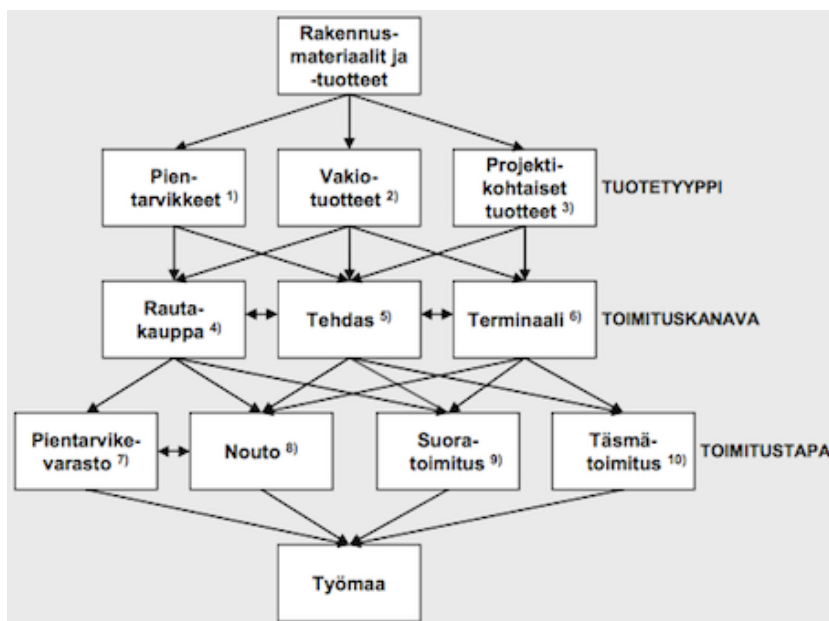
Rakennusmateriaalit ja -tuotteet

Pientarvikkeet $^{1)}$

Vakiotuotteet $^{2)}$

Projektikohtaiset tuotteet $^{3)}$

TUOTETYYPPI

Rautakauppa $^{4)}$

Tehdas $^{5)}$

Terminaali $^{6)}$

TOIMITUSKANAVA

Pientarvikevarasto $^{7)}$

Nouto $^{8)}$

Suoratoimitus $^{9)}$

Täsmätoimitus $^{10)}$

TOIMITUSTAPA

Työmaa